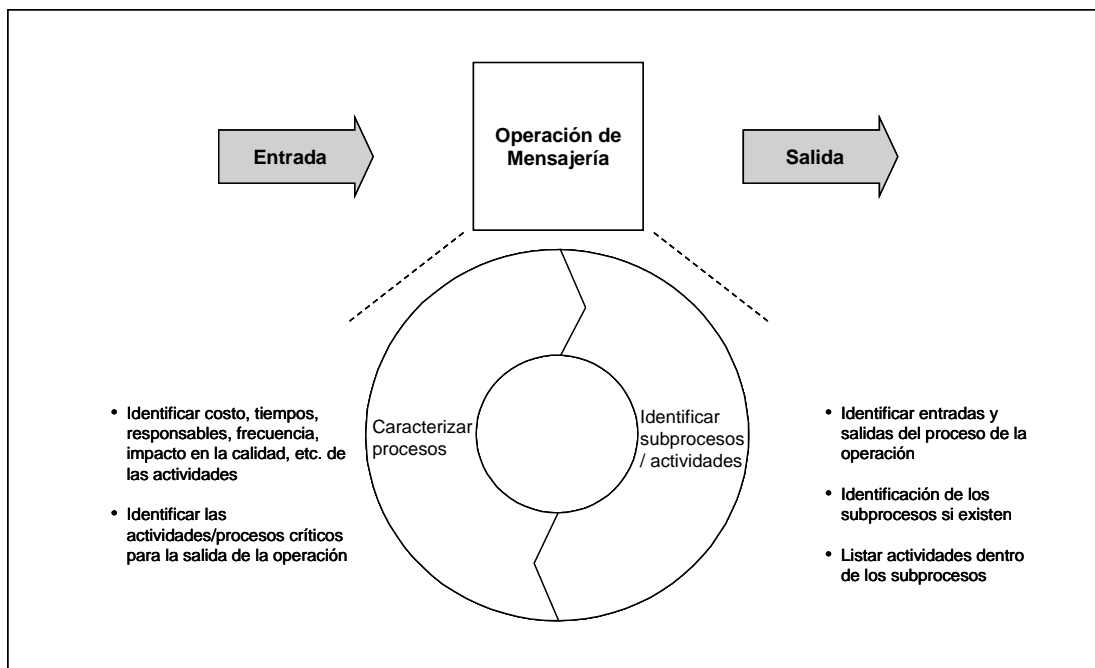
Entrada

Operación de Mensajería

Salida

Caracterizar procesos

Identificar subprocesos / actividades

• Identificar costo, tiempos, responsables, frecuencia, impacto en la calidad, etc. de las actividades

• Identificar las actividades/procesos críticos para la salida de la operación

• Identificar entradas y salidas del proceso de la operación

• Identificación de los subprocesos si existen

• Listar actividades dentro de los subprocesos